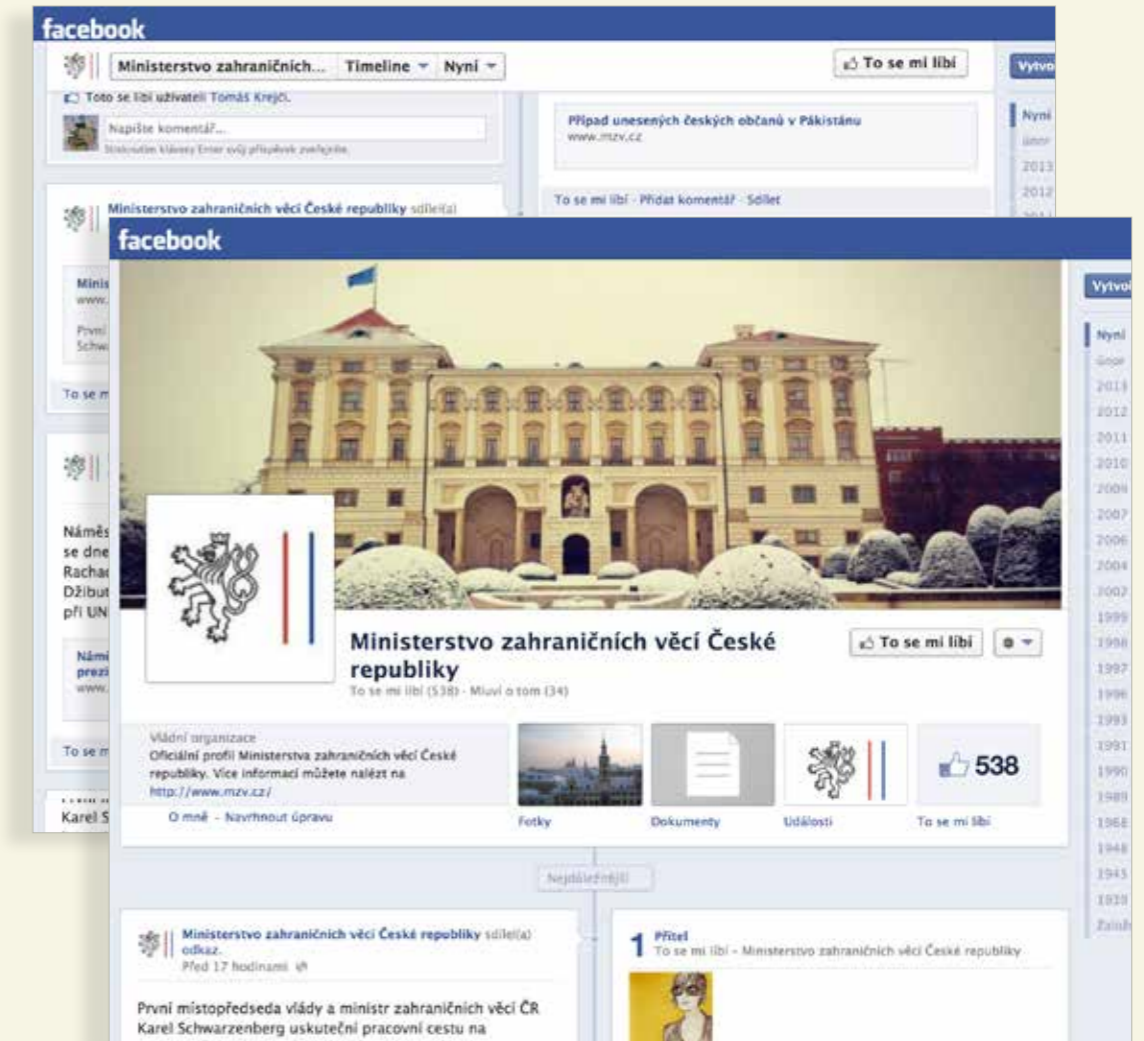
facebook

Ministerstvo zahraničních... Timeline Nyní

To se mi líbí

Vytvo

Toto se líbí uživateli Tomáš Krejčí.

Napište komentář...

Stisknutím klávesy Enter svůj příspěvek zveřejníte.

Případ unesených českých občanů v Pákistánu
www.mzv.cz

To se mi líbí · Přidat komentář · Sdílet

Ministerstvo zahraničních věcí České republiky sdílel(a)

Minis
www.

První
Schw

To se m

Náměs
se dne
Rachac
Džibut
při UN

Námě
prezi
www.

To se m

Karel S

Nyní
únor
2013
2012

facebook

Vytvoř

Ministerstvo zahraničních věcí České republiky

To se mi líbí (538) · Mluví o tom (34)

To se mi líbí

Vládní organizace
Oficiální profil Ministerstva zahraničních věcí České republiky. Více informací můžete nalézt na http://www.mzv.cz/

O mně · Navrhnout úpravu

Fotky

Dokumenty

Události

538

To se mi líbí

Nyní
únor
2013
2012
2011
2010
2009
2007
2006
2004
2002
1999
1998
1997
1996
1993
1991
1990
1989
1968
1948
1945
1939
Založ

Nejdůležitější

Ministerstvo zahraničních věcí České republiky sdílel(a) odkaz.
Před 17 hodinami

První místopředseda vlády a ministr zahraničních věcí ČR Karel Schwarzenberg uskuteční pracovní cestu na

1 Přítel
To se mi líbí - Ministerstvo zahraničních věcí České republiky